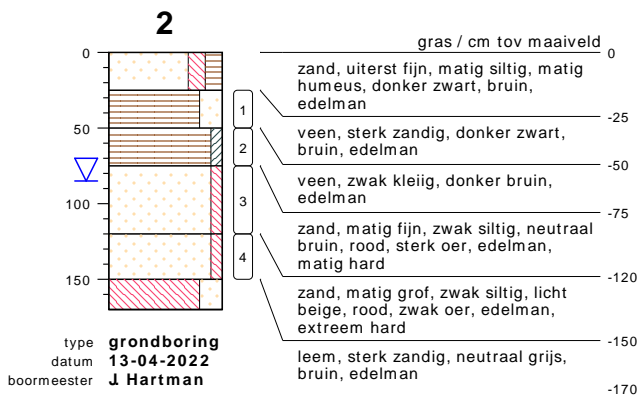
2

0
50
100
150

1
2
3
4

gras / cm tov maaiveld
0

zand, uiterst fijn, matig siltig, matig humeus, donker zwart, bruin, edelman
-25

veen, sterk zandig, donker zwart, bruin, edelman
-50

veen, zwak kleiig, donker bruin, edelman
-75

zand, matig fijn, zwak siltig, neutraal bruin, rood, sterk oer, edelman, matig hard
-120

zand, matig grof, zwak siltig, licht beige, rood, zwak oer, edelman, extreem hard
-150

leem, sterk zandig, neutraal grijs, bruin, edelman
-170

type grondboring
datum 13-04-2022
boormeester J. Hartman